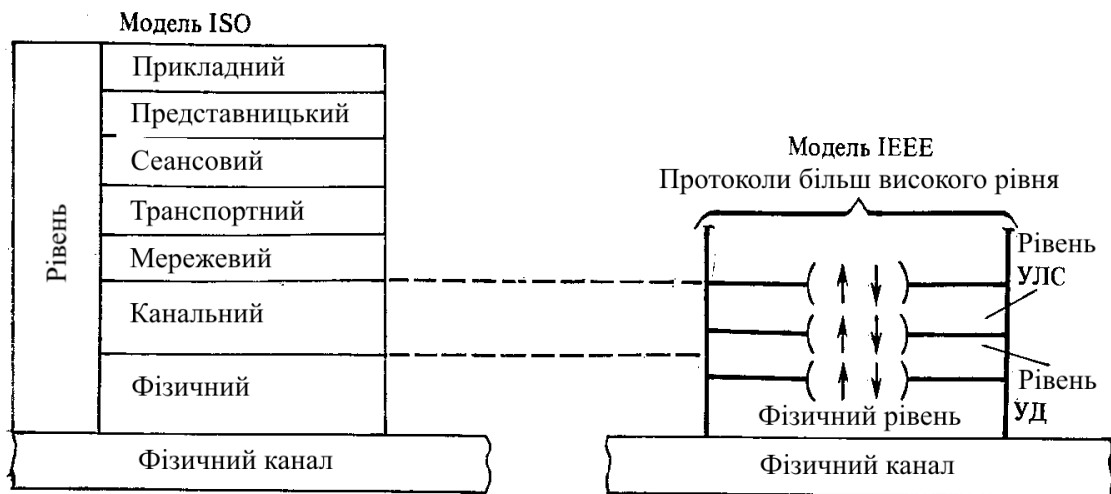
Модель ISO

Рівень

Прикладний
Представницький
Сеансовий
Транспортний
Мережевий
Канальний
Фізичний

Фізичний канал

Модель IEEE
Протоколи більш високого рівня

Рівень УЛС

Рівень УД

Фізичний рівень

Фізичний канал